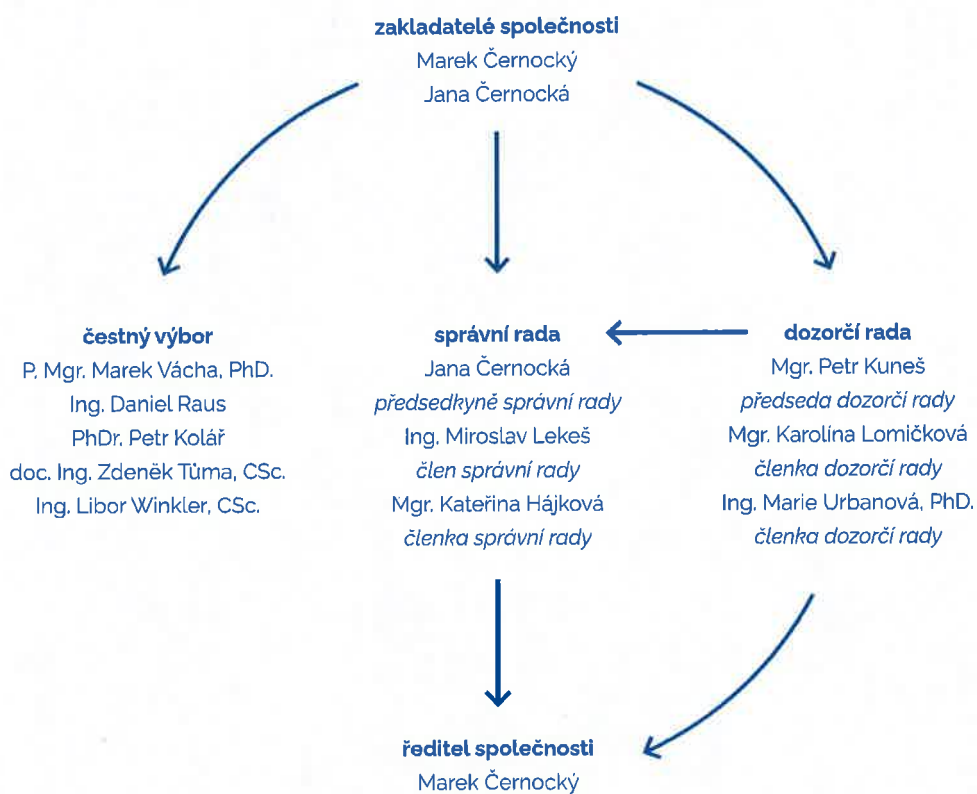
zakladatelé společnosti
Marek Černocký
Jana Černocká

čestný výbor
P. Mgr. Marek Vácha, PhD.
Ing. Daniel Raus
PhDr. Petr Kolář
doc. Ing. Zdeněk Tůma, CSc.
Ing. Libor Winkler, CSc.

správní rada
Jana Černocká
předsedkyně správní rady
Ing. Miroslav Lekeš
člen správní rady
Mgr. Kateřina Hájková
členka správní rady

dozorčí rada
Mgr. Petr Kuneš
předseda dozorčí rady
Mgr. Karolína Lomičková
členka dozorčí rady
Ing. Marie Urbanová, PhD.
členka dozorčí rady

ředitel společnosti
Marek Černocký